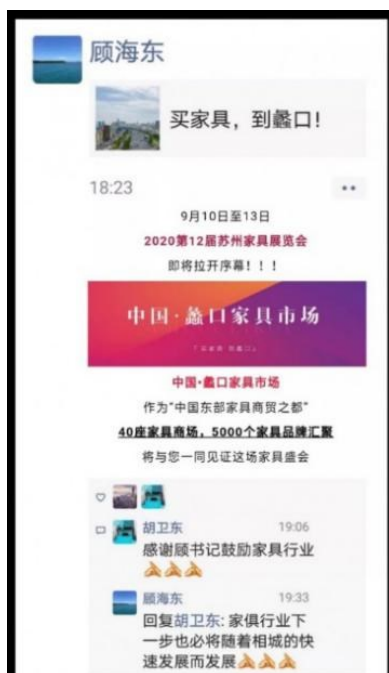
顾海东

买家具，到蠡口！

18:23

9月10日至13日
2020第12届苏州家具展览会
即将拉开序幕！！！

中国·蠡口家具市场
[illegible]

中国·蠡口家具市场
作为"中国东部家具商贸之都"
40座家具商场，5000个家具品牌汇聚
将与您一同见证这场家具盛会

胡卫东 19:06
感谢顾书记鼓励家具行业🙏🙏🙏

顾海东 19:33
回复胡卫东: 家俱行业下一步也必将随着相城的快速发展而发展🙏🙏🙏